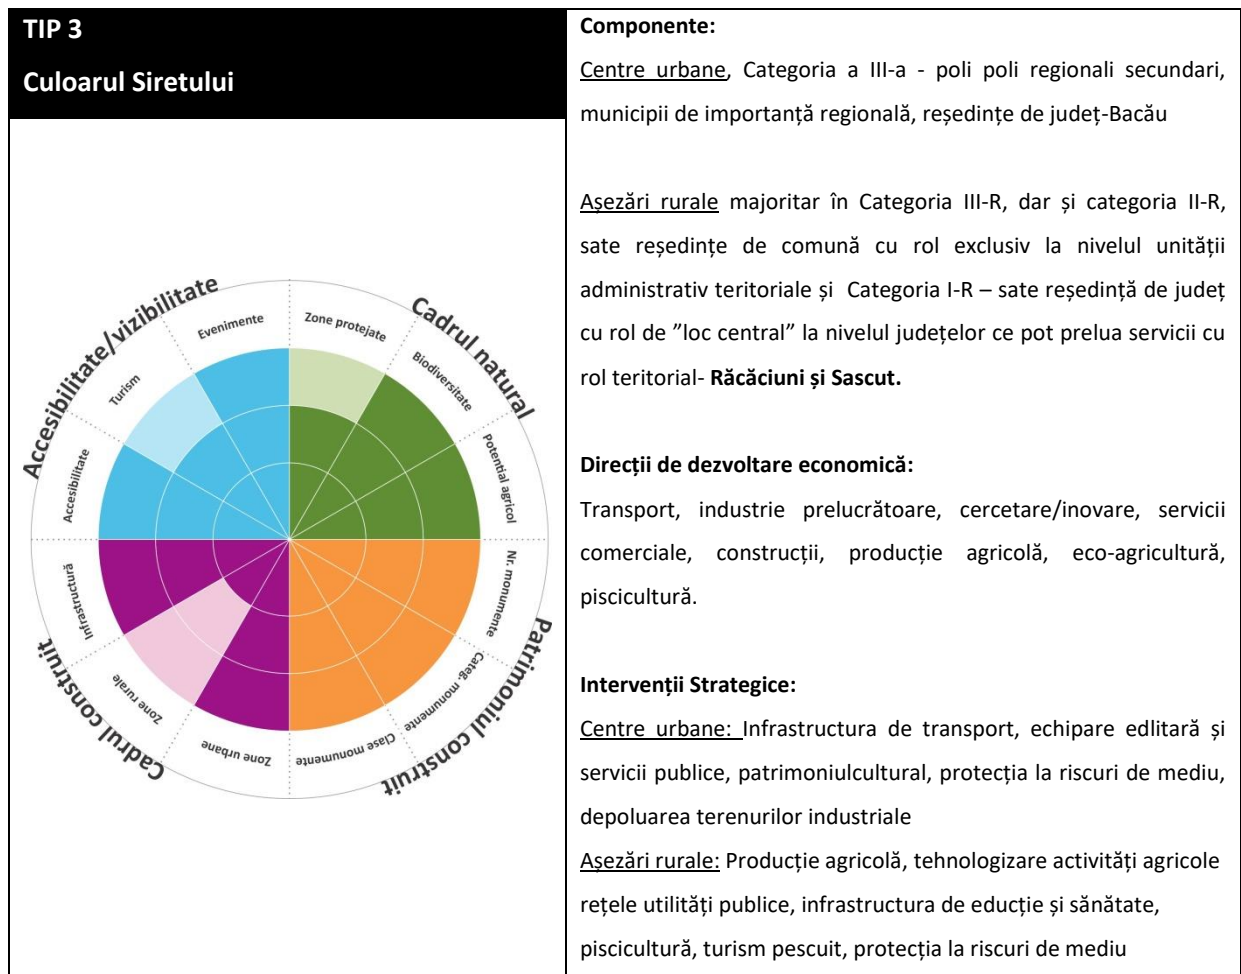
| TIP 3<br>Culoarul Siretului | Componente:<br>Centre urbane, Categoria a III-a - poli poli regionali secundari, municipii de importanță regională, reședințe de județ-Bacău<br><br>Așezări rurale majoritar în Categoria III-R, dar și categoria II-R, sate reședințe de comună cu rol exclusiv la nivelul unității administrativ teritoriale și Categoria I-R – sate reședință de județ cu rol de ”loc central” la nivelul județelor ce pot prelua servicii cu rol teritorial- **Răcăciuni și Sascut.**<br><br>Direcții de dezvoltare economică:<br>Transport, industrie prelucrătoare, cercetare/inovare, servicii comerciale, construcții, producție agricolă, eco-agricultură, piscicultură.<br><br>Intervenții Strategice:<br>Centre urbane: Infrastructura de transport, echipare edlitară și servicii publice, patrimoniulcultural, protecția la riscuri de mediu, depoluarea terenurilor industriale<br>Așezări rurale: Producție agricolă, tehnologizare activități agricole rețele utilități publice, infrastructura de educție și sănătate, piscicultură, turism pescuit, protecția la riscuri de mediu |
|---|---|

Accesibilitate/vizibilitate
Evenimente
Turism
Accesibilitate
Zone protejate
Cadrul natural
Biodiversitate
Potențial agricol
Nr. monumente
Patrimoniul construit
Categ. monumente
Clase monumente
Zone urbane
Zone rurale
Infrastructura
Cadrul construit